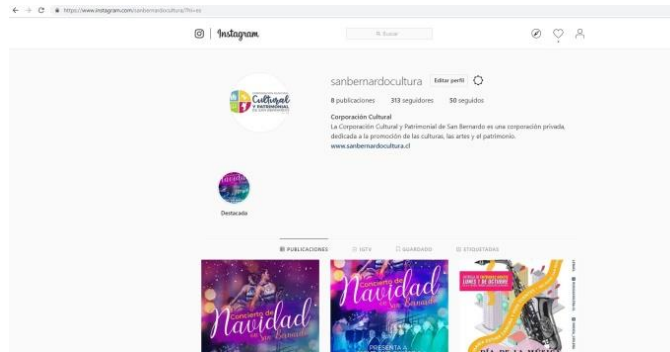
https://www.instagram.com/sanbernardocultura/?hl=es

Instagram

Buscar

sanbernardocultura Editar perfil

8 publicaciones 313 seguidores 50 seguidos

Corporación Cultural
La Corporación Cultural y Patrimonial de San Bernardo es una corporación privada, dedicada a la promoción de las culturas, las artes y el patrimonio.
www.sanbernardocultura.cl

Cultural y Patrimonial

Destacado

PUBLICACIONES IGTV GUARDADO ETIQUETADAS

Concierto de Navidad San Bernardo

Concierto de Navidad San Bernardo

PRESENTA

LUNES 1 DE OCTUBRE

DÍA DE LA MÚSICA